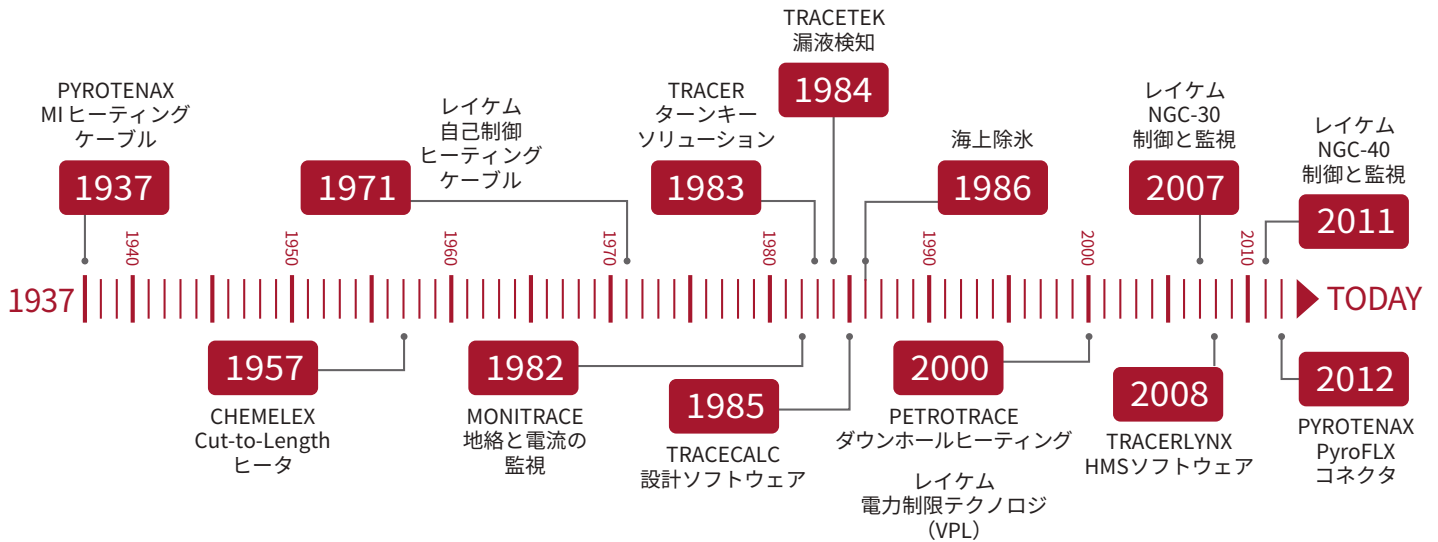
TRACETEK
漏液検知

1984

PYROTENAX
MI ヒーティング
ケーブル

1937

レイケム
自己制御
ヒーティング
ケーブル

1971

TRACER
ターンキー
ソリューション

1983

海上除氷

1986

レイケム
NGC-30
制御と監視

2007

レイケム
NGC-40
制御と監視

2011

1940 1950 1960 1970 1980 1990 2000 2010

1937 TODAY

1957
CHEMELEX
Cut-to-Length
ヒータ

1982
MONITRACE
地絡と電流の
監視

1985
TRACECALC
設計ソフトウェア

2000
PETROTRACE
ダウンホールヒーティング

レイケム
電力制限テクノロジ
（VPL）

2008
TRACERLYNX
HMSソフトウェア

2012
PYROTENAX
PyroFLX
コネクタ